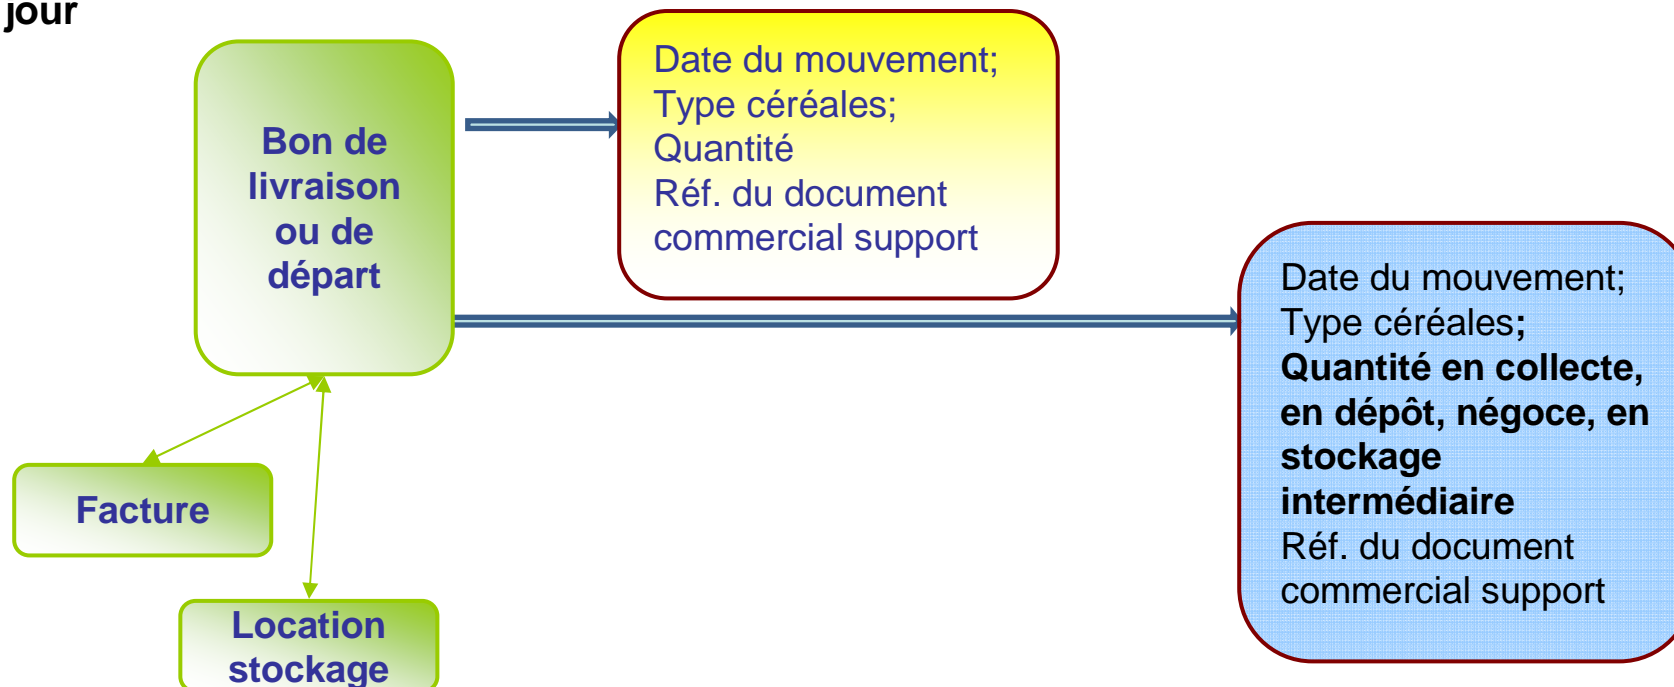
jour

Bon de livraison ou de départ

Date du mouvement;
Type céréales;
Quantité
Réf. du document commercial support

Date du mouvement;
Type céréales;
Quantité en collecte, en dépôt, négoce, en stockage intermédiaire
Réf. du document commercial support

Facture

Location stockage